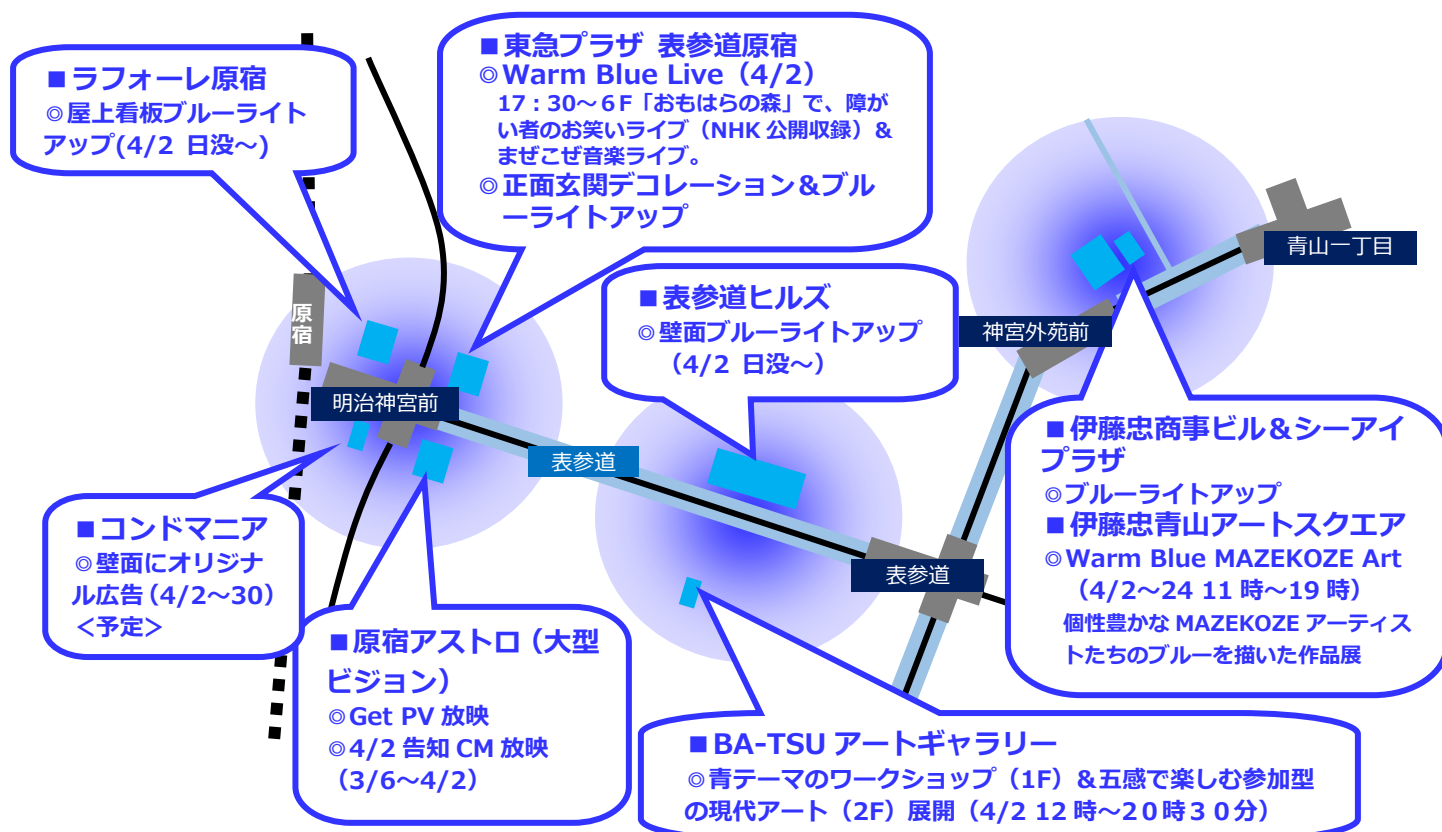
■ラフォーレ原宿
◎屋上看板ブルーライトアップ(4/2 日没～)

■東急プラザ 表参道原宿
◎Warm Blue Live（4/2）
17：30～6F「おもはらの森」で、障がい者のお笑いライブ（NHK 公開収録）&まぜこぜ音楽ライブ。
◎正面玄関デコレーション&ブルーライトアップ

■表参道ヒルズ
◎壁面ブルーライトアップ（4/2 日没～）

原宿

明治神宮前

表参道

神宮外苑前

青山一丁目

表参道

■伊藤忠商事ビル＆シーアイプラザ
◎ブルーライトアップ
■伊藤忠青山アートスクエア
◎Warm Blue MAZEKOZE Art（4/2～24 11 時～19 時）
個性豊かな MAZEKOZE アーティストたちのブルーを描いた作品展

■コンドマニア
◎壁面にオリジナル広告（4/2～30）＜予定＞

■原宿アストロ（大型ビジョン）
◎Get PV 放映
◎4/2 告知 CM 放映（3/6～4/2）

■BA-TSU アートギャラリー
◎青テーマのワークショップ（1F）＆五感で楽しむ参加型の現代アート（2F）展開（4/2 12 時～20時30分）